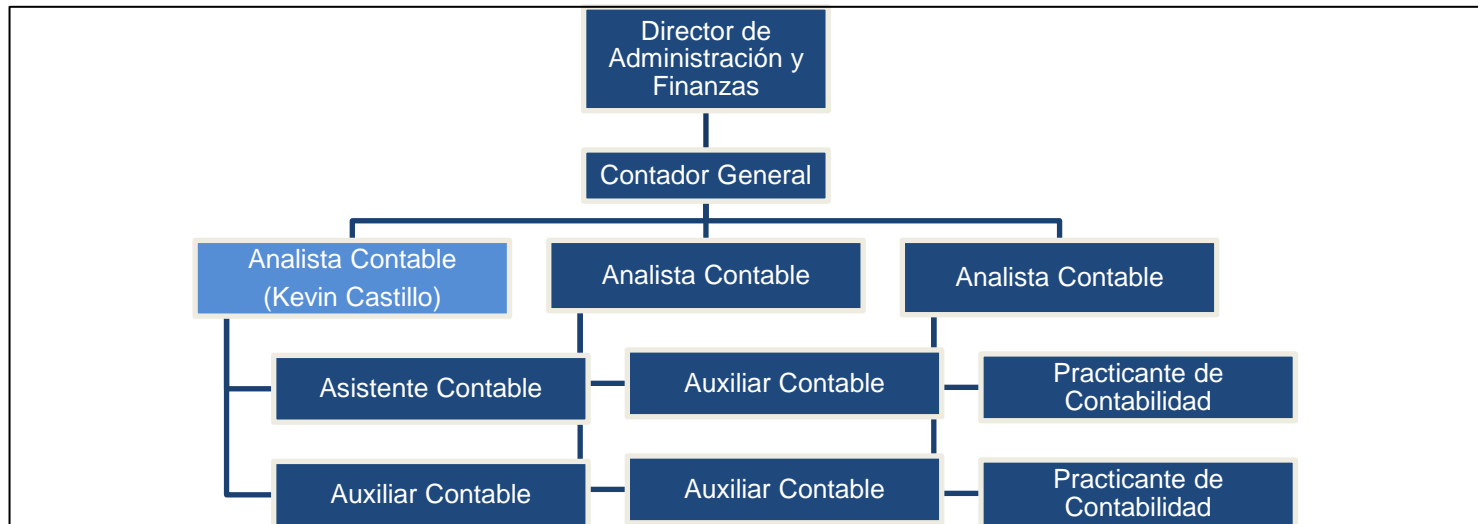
Director de Administración y Finanzas

Contador General

Analista Contable (Kevin Castillo)

Analista Contable

Analista Contable

Asistente Contable

Auxiliar Contable

Practicante de Contabilidad

Auxiliar Contable

Auxiliar Contable

Practicante de Contabilidad